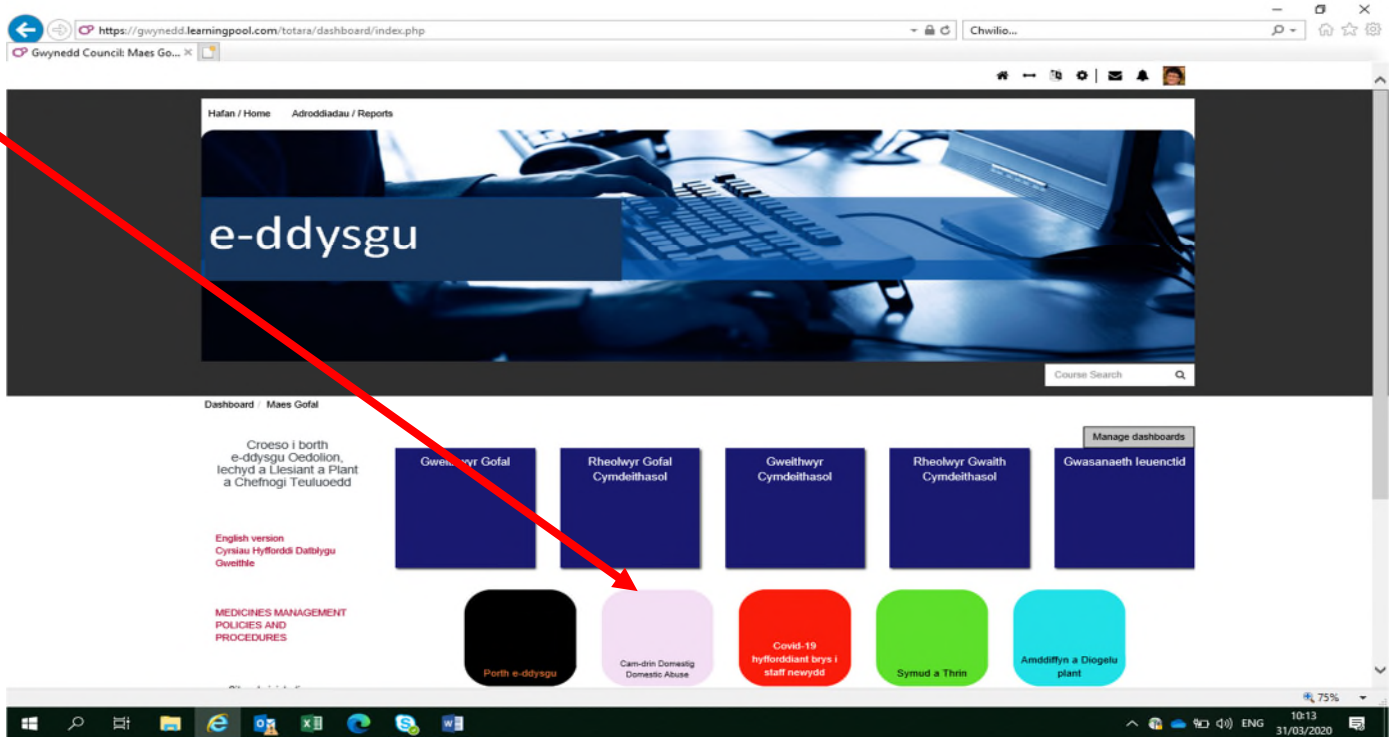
https://gwynedd.learningpool.com/totara/dashboard/index.php

Chwilio...

Gwynedd Council: Maes Go...

Hafan / Home    Adroddiadau / Reports

e-ddysgu

Course Search

Dashboard / Maes Gofal

Manage dashboards

Croeso i borth e-ddysgu Oedolion, Iechyd a Llesiant a Plant a Chefnogi Teuluoedd

Gwei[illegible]wyr Gofal

Rheolwyr Gofal Cymdeithasol

Gweithwyr Cymdeithasol

Rheolwyr Gwaith Cymdeithasol

Gwasanaeth Ieuenctid

English version
Cyrsiau Hyfforddi Datblygu Gweithle

MEDICINES MANAGEMENT POLICIES AND PROCEDURES

Porth e-ddysgu

Cam-drin Domestig
Domestic Abuse

Covid-19 hyfforddiant brys i staff newydd

Symud a Thrin

Amddiffyn a Diogelu plant

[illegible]

75%

ENG
10:13
31/03/2020